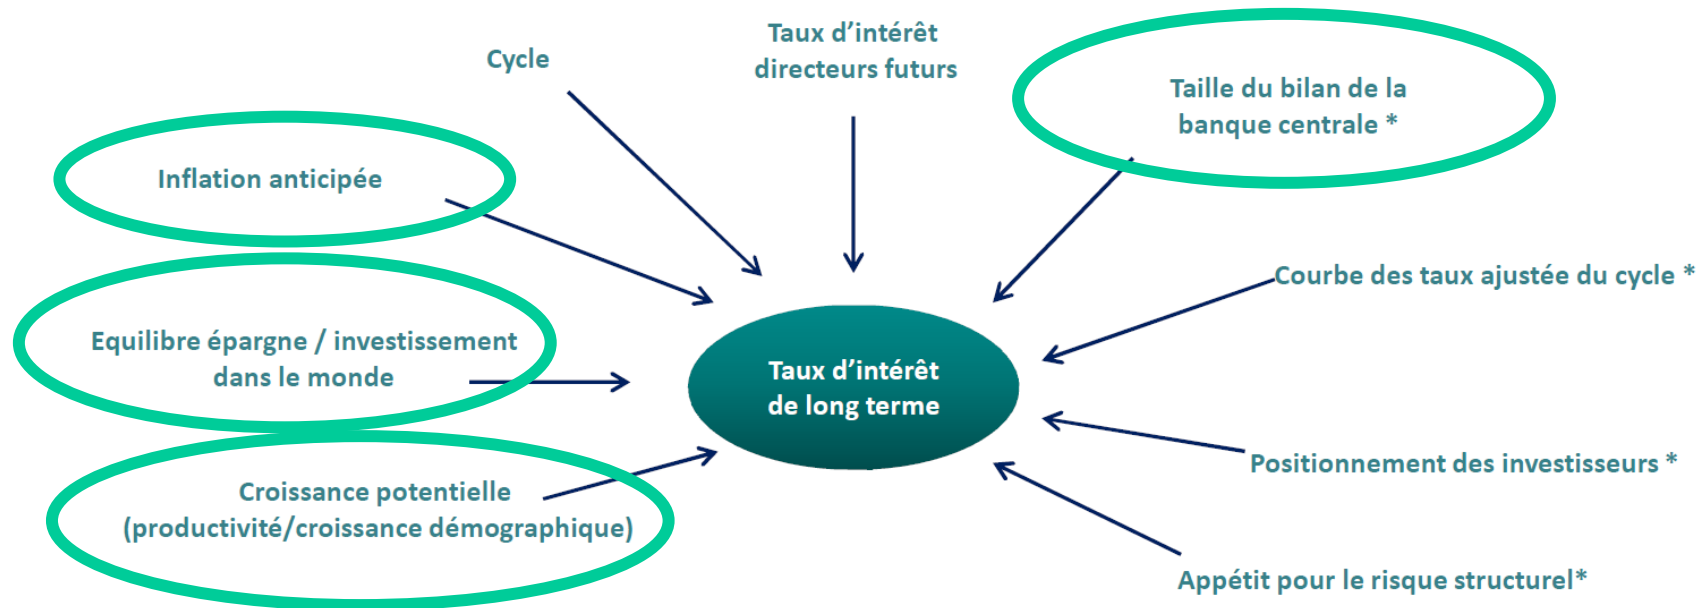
Cycle

Taux d'intérêt directeurs futurs

Taille du bilan de la banque centrale *

Inflation anticipée

Courbe des taux ajustée du cycle *

Equilibre épargne / investissement dans le monde

Taux d'intérêt de long terme

Positionnement des investisseurs *

Croissance potentielle (productivité/croissance démographique)

Appétit pour le risque structurel*